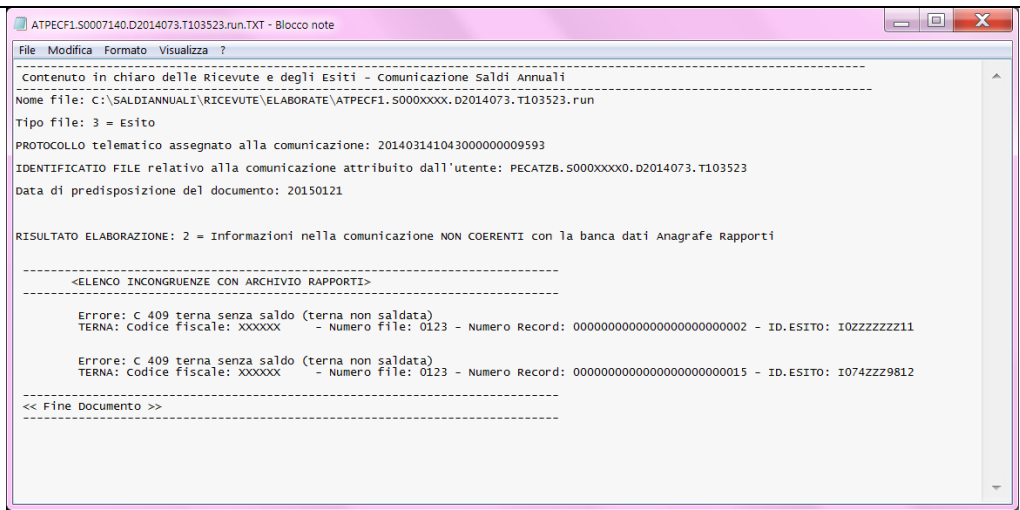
ATPECF1.S0007140.D2014073.T103523.run.TXT - Blocco note

File Modifica Formato Visualizza ?

---------------------------------------------------------------------------------
Contenuto in chiaro delle Ricevute e degli Esiti - Comunicazione Saldi Annuali
---------------------------------------------------------------------------------
Nome file: C:\SALDIANNUALI\RICEVUTE\ELABORATE\ATPECF1.S000XXXX.D2014073.T103523.run

Tipo file: 3 = Esito

PROTOCOLLO telematico assegnato alla comunicazione: 20140314104300000009593

IDENTIFICATIO FILE relativo alla comunicazione attribuito dall'utente: PECATZB.S000XXXX0.D2014073.T103523

Data di predisposizione del documento: 20150121

RISULTATO ELABORAZIONE: 2 = Informazioni nella comunicazione NON COERENTI con la banca dati Anagrafe Rapporti

---------------------------------------------------------------------
<ELENCO INCONGRUENZE CON ARCHIVIO RAPPORTI>
---------------------------------------------------------------------

Errore: C 409 terna senza saldo (terna non saldata)
TERNA: Codice fiscale: XXXXXX - Numero file: 0123 - Numero Record: 0000000000000000000000002 - ID.ESITO: I0ZZZZZZZ11

Errore: C 409 terna senza saldo (terna non saldata)
TERNA: Codice fiscale: XXXXXX - Numero file: 0123 - Numero Record: 0000000000000000000000015 - ID.ESITO: I074ZZZ9812

---------------------------------------------------------------------
<< Fine Documento >>
---------------------------------------------------------------------